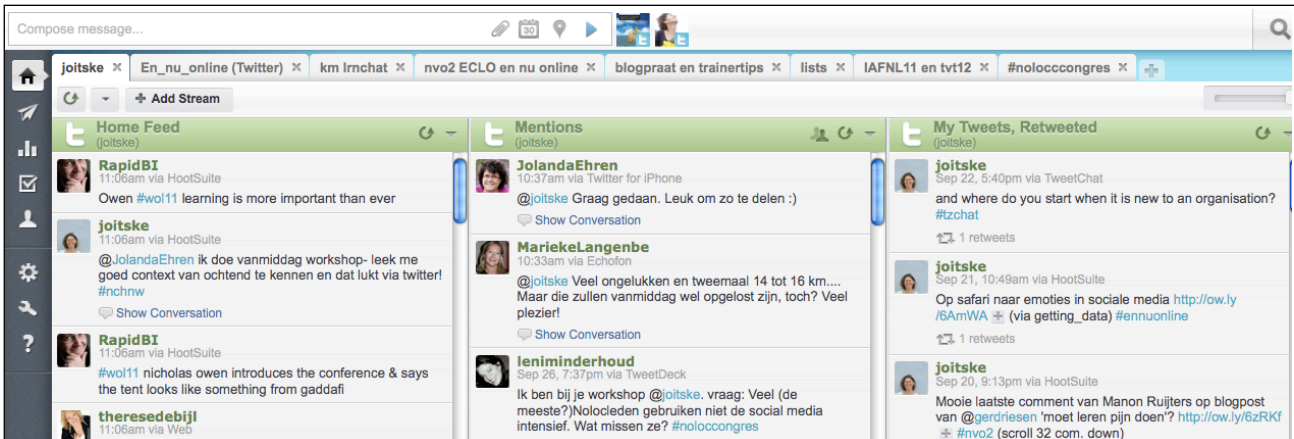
Compose message...

30

joitske ✕ | En_nu_online (Twitter) ✕ | km lrnchat ✕ | nvo2 ECLO en nu online ✕ | blogpraat en trainertips ✕ | lists ✕ | IAFNL11 en tvt12 ✕ | #nolocccongres ✕

+ Add Stream

Home Feed
(joitske)

RapidBI
11:06am via HootSuite
Owen #wol11 learning is more important than ever

joitske
11:06am via HootSuite
@JolandaEhren ik doe vanmiddag workshop- leek me goed context van ochtend te kennen en dat lukt via twitter! #nchnw
Show Conversation

RapidBI
11:06am via HootSuite
#wol11 nicholas owen introduces the conference & says the tent looks like something from gaddafi

theresedebijl
11:06am via Web

Mentions
(joitske)

JolandaEhren
10:37am via Twitter for iPhone
@joitske Graag gedaan. Leuk om zo te delen :)
Show Conversation

MariekeLangenbe
10:33am via Echofon
@joitske Veel ongelukken en tweemaal 14 tot 16 km.... Maar die zullen vanmiddag wel opgelost zijn, toch? Veel plezier!
Show Conversation

leniminderhoud
Sep 26, 7:37pm via TweetDeck
Ik ben bij je workshop @joitske. vraag: Veel (de meeste?)Nolocleden gebruiken niet de social media intensief. Wat missen ze? #noloccongres

My Tweets, Retweeted
(joitske)

joitske
Sep 22, 5:40pm via TweetChat
and where do you start when it is new to an organisation? #tzchat
1 retweets

joitske
Sep 21, 10:49am via HootSuite
Op safari naar emoties in sociale media http://ow.ly/6AmWA (via getting_data) #ennuonline
1 retweets

joitske
Sep 20, 9:13pm via HootSuite
Mooie laatste comment van Manon Ruijters op blogpost van @gerdriesen 'moet leren pijn doen'? http://ow.ly/6zRKf #nvo2 (scroll 32 com. down)